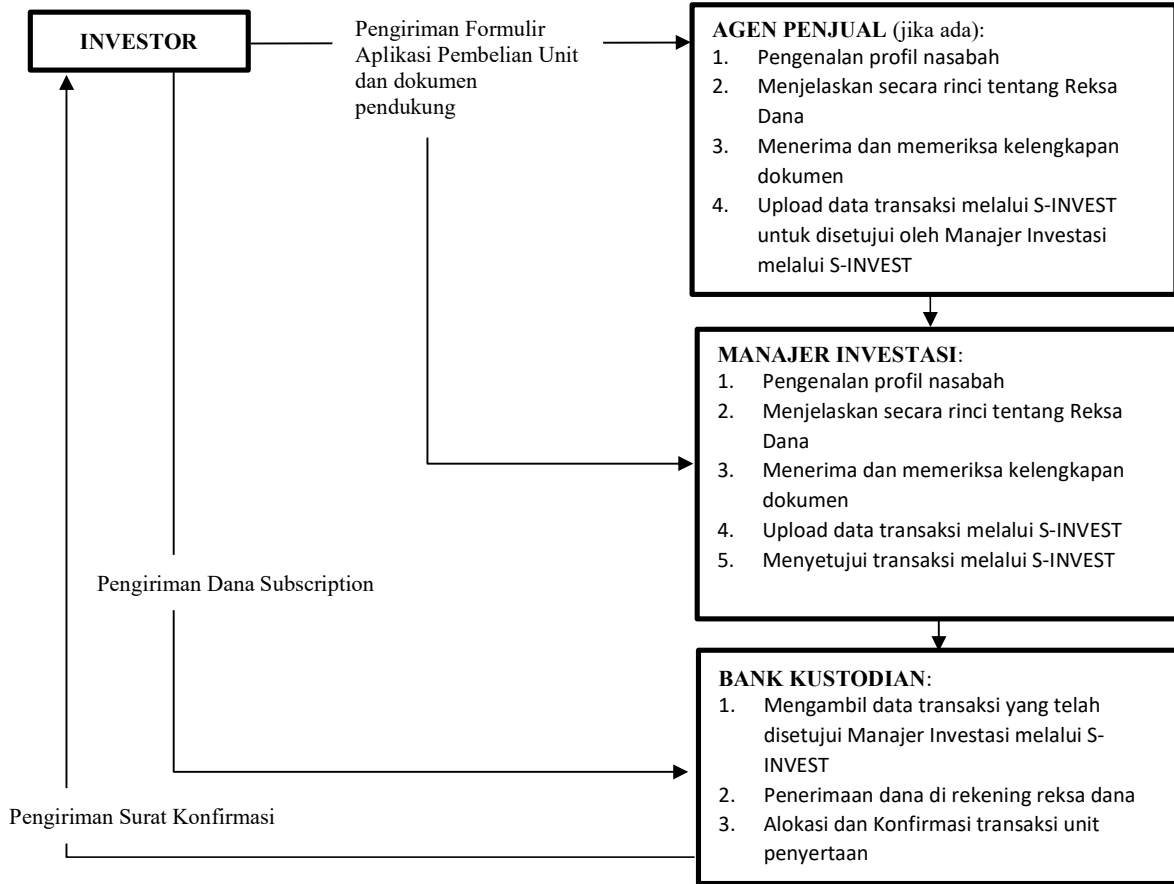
INVESTOR

Pengiriman Formulir Aplikasi Pembelian Unit dan dokumen pendukung

AGEN PENJUAL (jika ada):
1. Pengenalan profil nasabah
2. Menjelaskan secara rinci tentang Reksa Dana
3. Menerima dan memeriksa kelengkapan dokumen
4. Upload data transaksi melalui S-INVEST untuk disetujui oleh Manajer Investasi melalui S-INVEST

MANAJER INVESTASI:
1. Pengenalan profil nasabah
2. Menjelaskan secara rinci tentang Reksa Dana
3. Menerima dan memeriksa kelengkapan dokumen
4. Upload data transaksi melalui S-INVEST
5. Menyetujui transaksi melalui S-INVEST

Pengiriman Dana Subscription

BANK KUSTODIAN:
1. Mengambil data transaksi yang telah disetujui Manajer Investasi melalui S-INVEST
2. Penerimaan dana di rekening reksa dana
3. Alokasi dan Konfirmasi transaksi unit penyertaan

Pengiriman Surat Konfirmasi